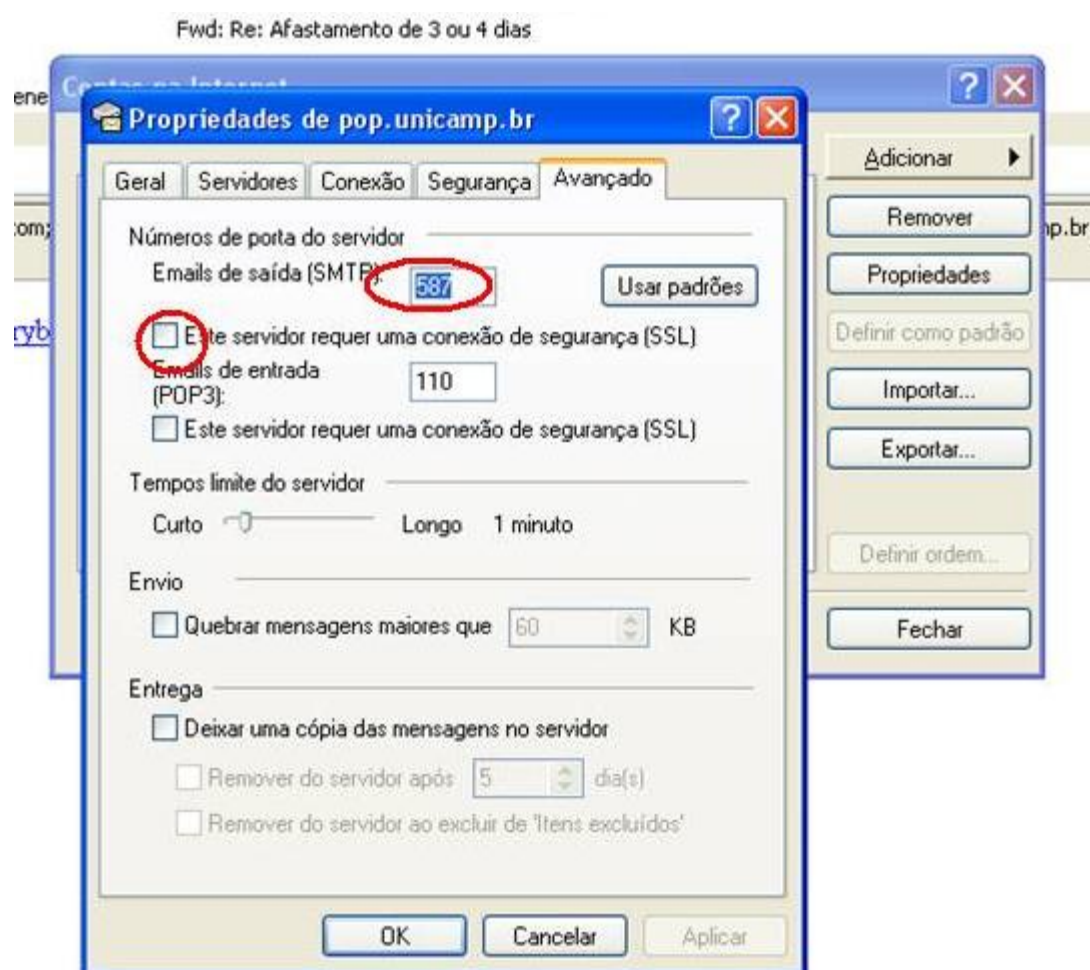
Fwd: Re: Afastamento de 3 ou 4 dias

ene

Contas na Internet

Propriedades de pop.unicamp.br

Geral | Servidores | Conexão | Segurança | Avançado

Números de porta do servidor

Emails de saída (SMTP): 587

Usar padrões

Este servidor requer uma conexão de segurança (SSL)

Emails de entrada (POP3): 110

Este servidor requer uma conexão de segurança (SSL)

Tempos limite do servidor

Curto Longo 1 minuto

Envio

Quebrar mensagens maiores que 60 KB

Entrega

Deixar uma cópia das mensagens no servidor

Remover do servidor após 5 dia(s)

Remover do servidor ao excluir de 'Itens excluídos'

OK Cancelar Aplicar

com;

ryb

Adicionar

Remover

Propriedades

Definir como padrão

Importar...

Exportar...

Definir ordem...

Fechar

np.br